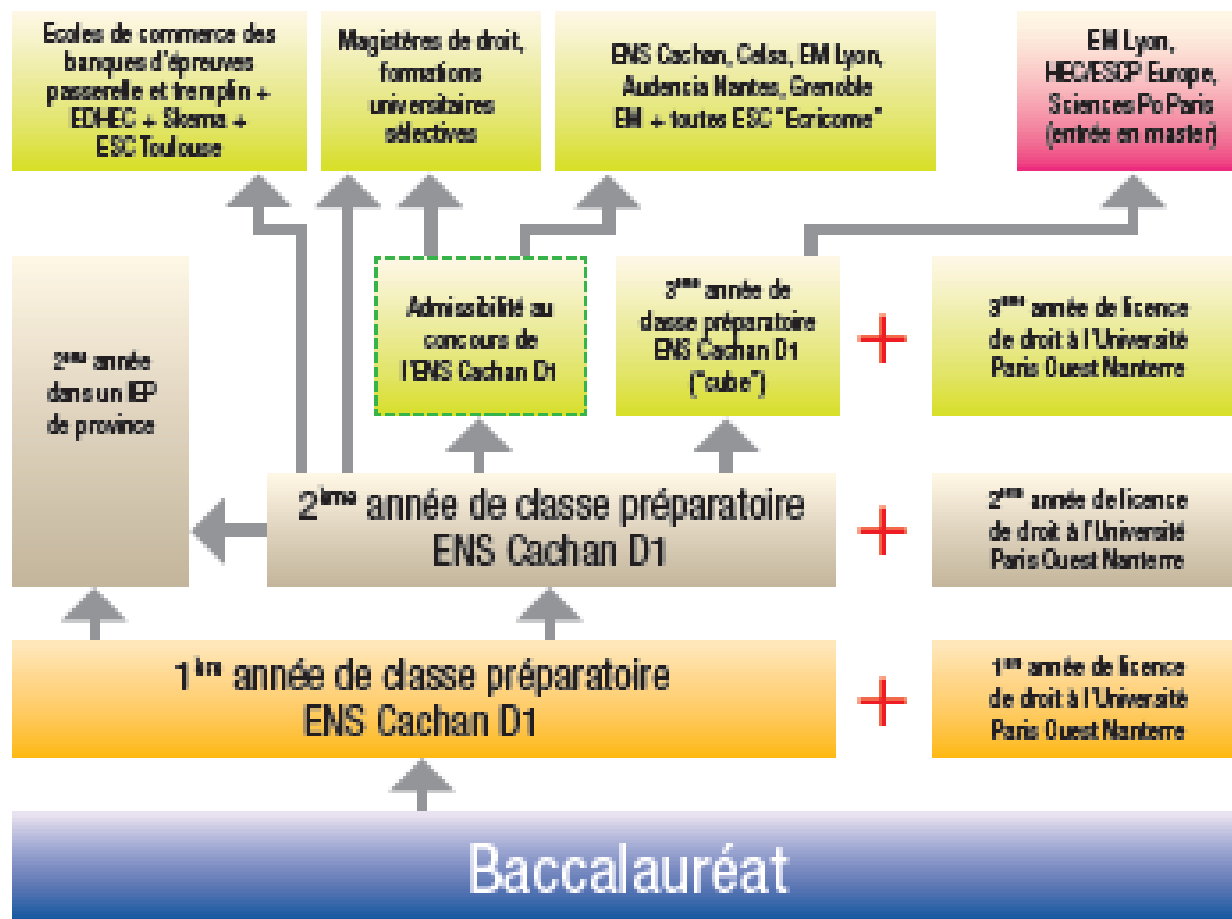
Ecoles de commerce des banques d'épreuves passerelle et tremplin + EDHEC + Skema + ESC Toulouse

Magistères de droit, formations universitaires sélectives

ENS Cachan, Celsa, EM Lyon, Audencia Nantes, Grenoble EM + toutes ESC "Ecricome"

EM Lyon, HEC/ESCP Europe, Sciences Po Paris (entrée en master)

2ème année dans un IEP de province

Admissibilité au concours de l'ENS Cachan D1

3ème année de classe préparatoire ENS Cachan D1 ("cube")

+

3ème année de licence de droit à l'Université Paris Ouest Nanterre

2ème année de classe préparatoire ENS Cachan D1

+

2ème année de licence de droit à l'Université Paris Ouest Nanterre

1ère année de classe préparatoire ENS Cachan D1

+

1ère année de licence de droit à l'Université Paris Ouest Nanterre

Baccalauréat